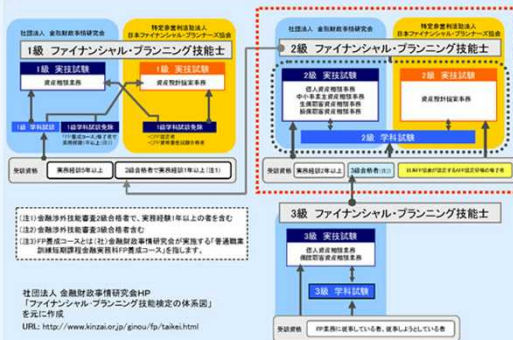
社団法人 金融財政事情研究会

特定非営利活動法人 日本ファイナンシャル・プランナーズ協会

1級 ファイナンシャル・プランニング技能士

1級 実技試験

資産相談業務

1級 実技試験

資産設計提案業務

1級 学科試験

1級学科試験免除

1級学科試験免除

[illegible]

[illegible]

受験資格

実務経験5年以上

2級合格者で実務経験1年以上(注1)

社団法人 金融財政事情研究会

特定非営利活動法人 日本ファイナンシャル・プランナーズ協会

2級 ファイナンシャル・プランニング技能士

2級 実技試験

個人資産相談業務
中小事業主資産相談業務
生保顧客資産相談業務
損保顧客資産相談業務

2級 実技試験

資産設計提案業務

2級 学科試験

受験資格

実務経験2年以上

3級合格者(注2)

日本FP協会が認定するAFP認定研修の修了者

(注1)金融渉外技能審査2級合格者で、実務経験1年以上の者を含む
(注2)金融渉外技能審査3級合格者を含む
(注3)FP養成コースとは(社)金融財政事情研究会が実施する「普通職業訓練短期課程金融実務FP養成コース」を指します。

3級 ファイナンシャル・プランニング技能士

3級 実技試験

個人資産相談業務
保険顧客資産相談業務

3級 学科試験

社団法人 金融財政事情研究会HP
「ファイナンシャル・プランニング技能検定の体系図」
を元に作成
URL: http://www.kinzai.or.jp/ginou/fp/taikei.html

FP業務に従事している者、従事しようとしている者